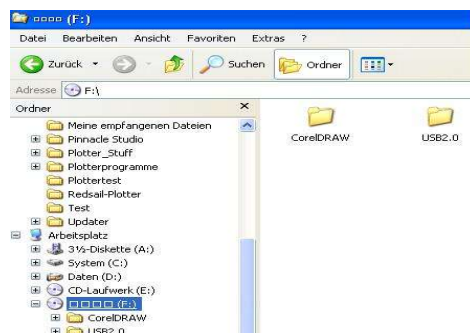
□□□□ (F:)

Datei Bearbeiten Ansicht Favoriten Extras ?

Zurück Suchen Ordner

Adresse F:\

Ordner ×

Meine empfangenen Dateien
Pinnacle Studio
Plotter_Stuff
Plotterprogramme
Plottertest
Redsail-Plotter
Test
Updater
Arbeitsplatz
3½-Diskette (A:)
System (C:)
Daten (D:)
CD-Laufwerk (E:)
□□□□ (F:)
CorelDRAW
USB2.0

CorelDRAW

USB2.0